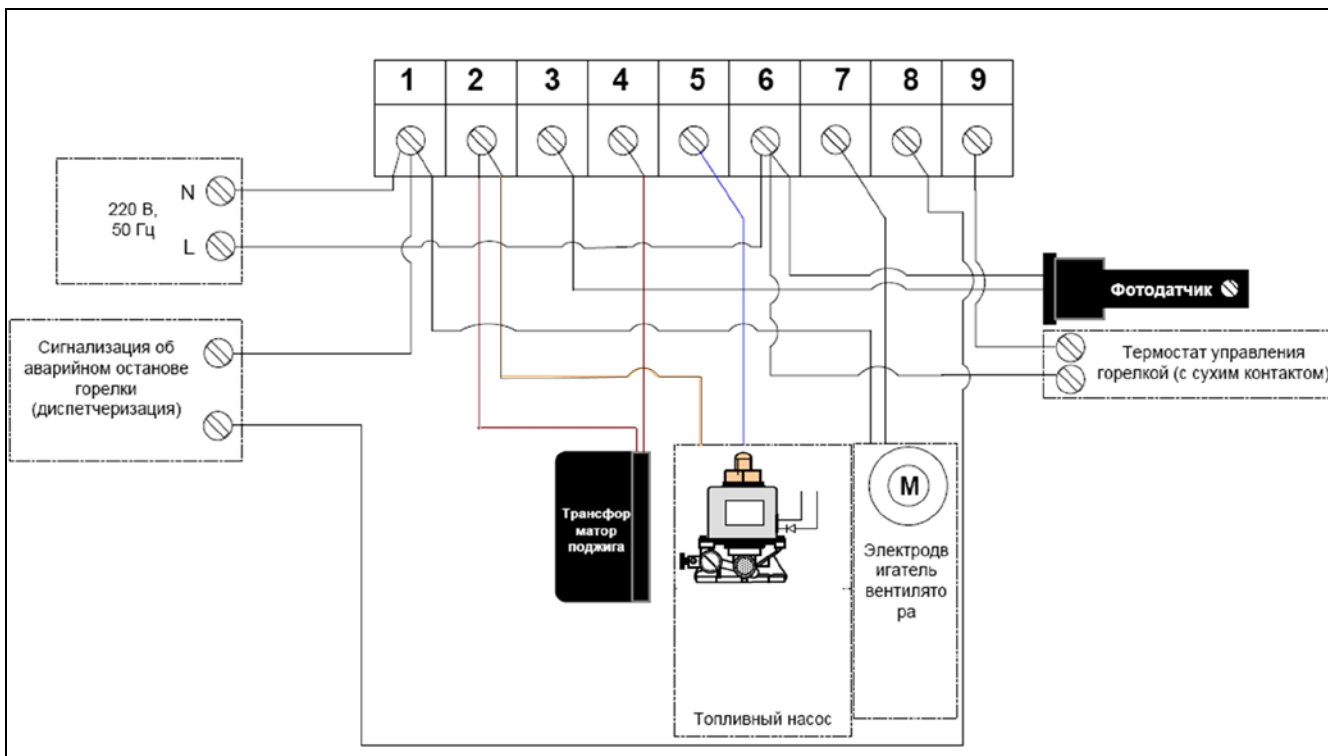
| 1 | 2 | 3 | 4 | 5 | 6 | 7 | 8 | 9 |
|---|---|---|---|---|---|---|---|---|

220 В, 50 Гц

N

L

Сигнализация об аварийном останове горелки (диспетчеризация)

Фотодатчик

Термостат управления горелкой (с сухим контактом)

Трансформатор поджига

M

Электродвигатель вентилятора

Топливный насос